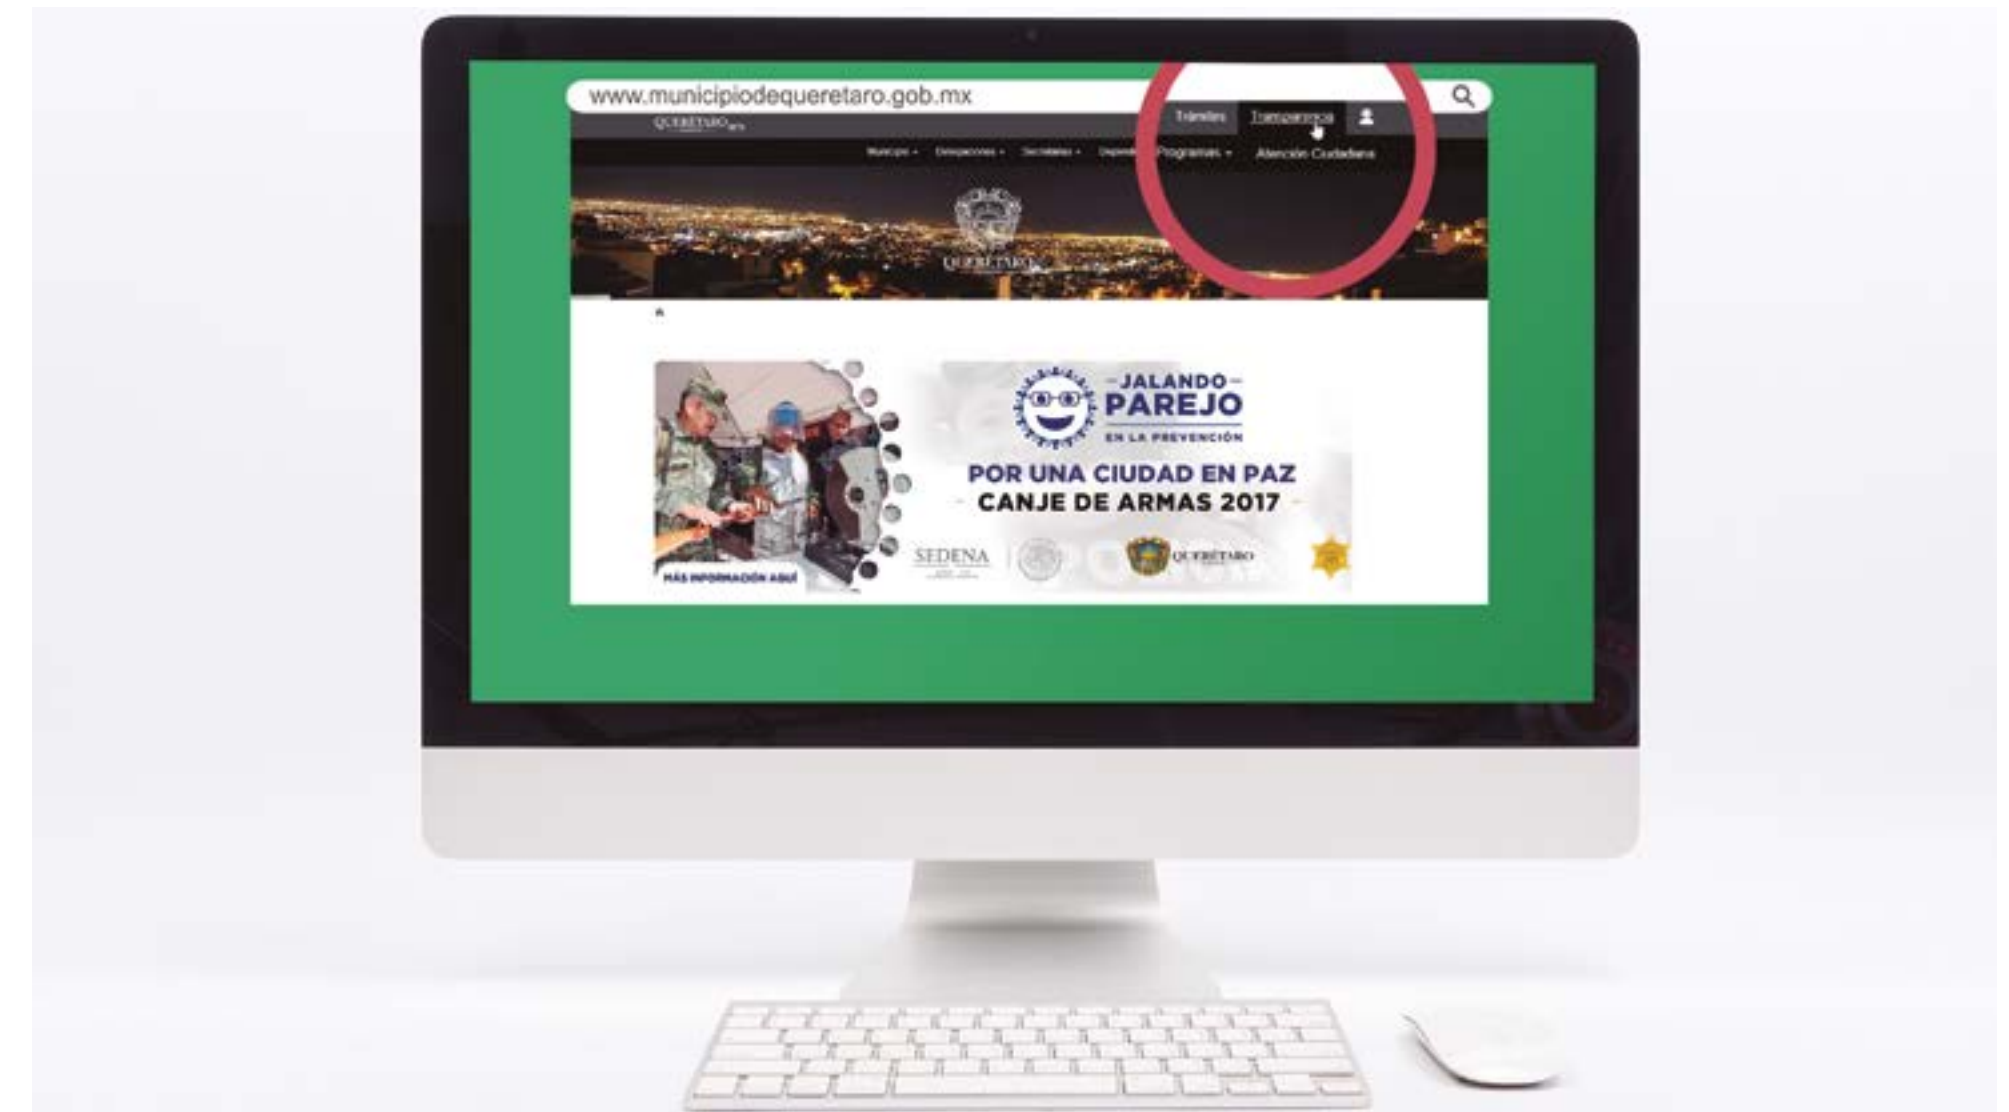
www.municipiodequeretaro.gob.mx

QUERÉTARO

Trámites Transparencia

Municipio Delegaciones Secretarías Depend Programas Atención Ciudadana

QUERÉTARO

JALANDO PAREJO EN LA PREVENCIÓN

POR UNA CIUDAD EN PAZ
CANJE DE ARMAS 2017

MÁS INFORMACIÓN AQUÍ

SEDENA

QUERÉTARO